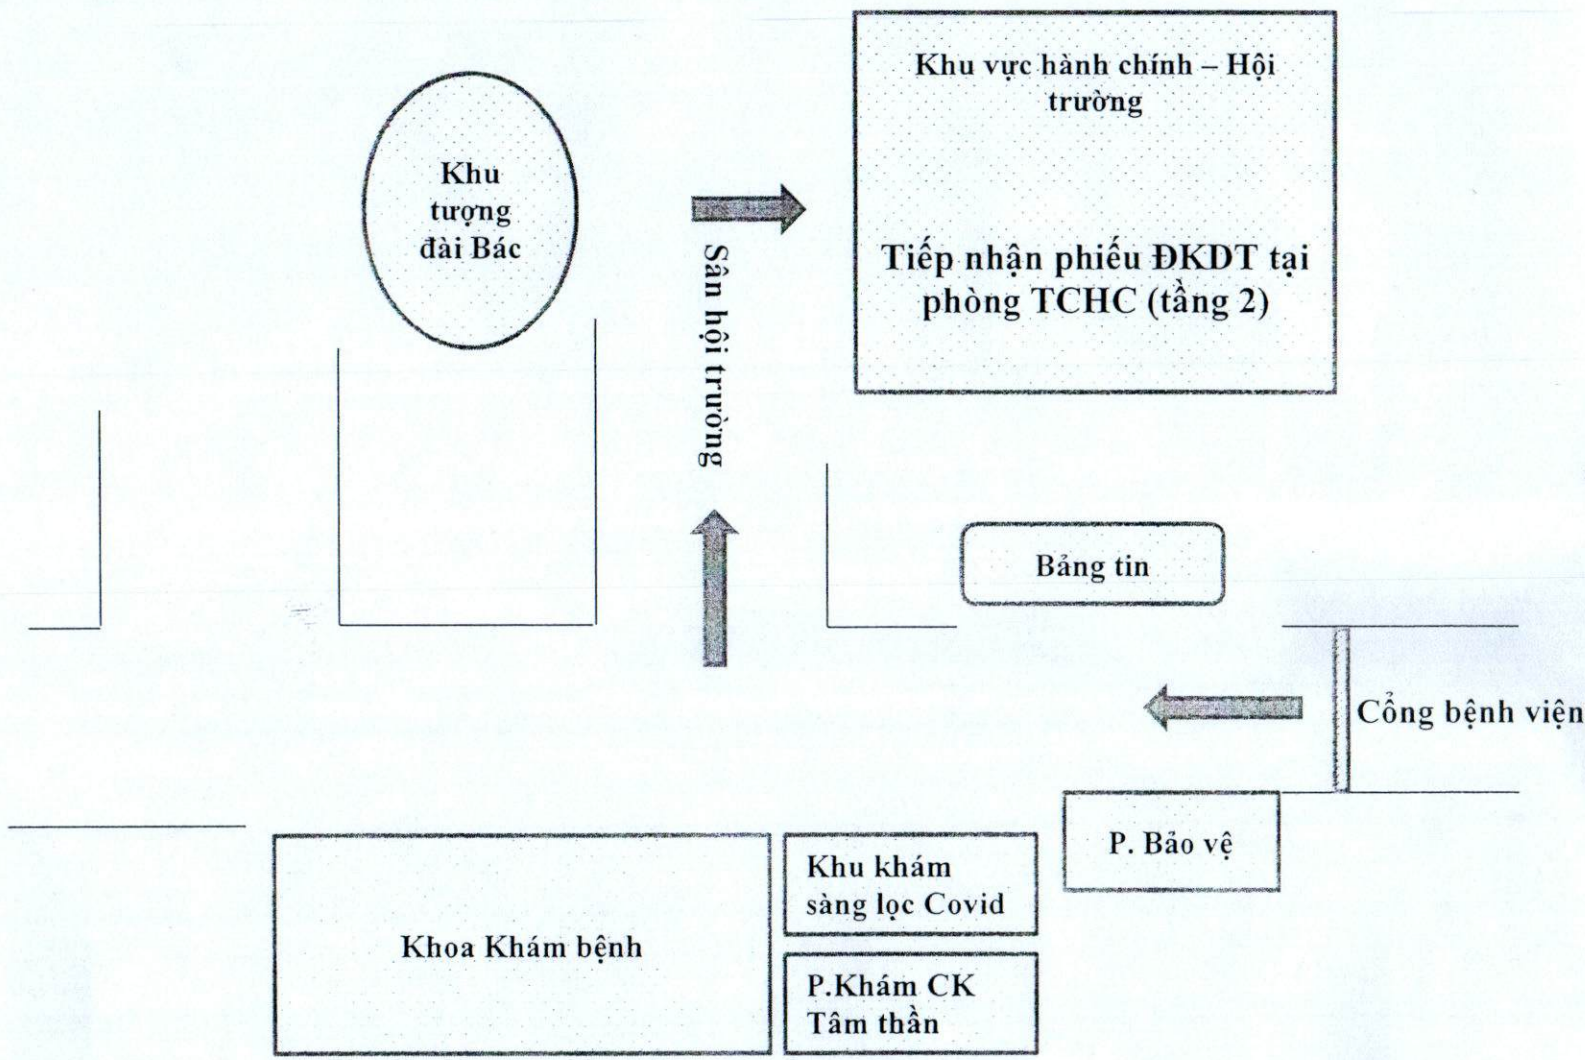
Khu tượng đài Bác

Sân hội trường

Khu vực hành chính – Hội trường

Tiếp nhận phiếu ĐKDT tại phòng TCHC (tầng 2)

Bảng tin

Cổng bệnh viện

P. Bảo vệ

Khoa Khám bệnh

Khu khám sàng lọc Covid

P.Khám CK Tâm thần